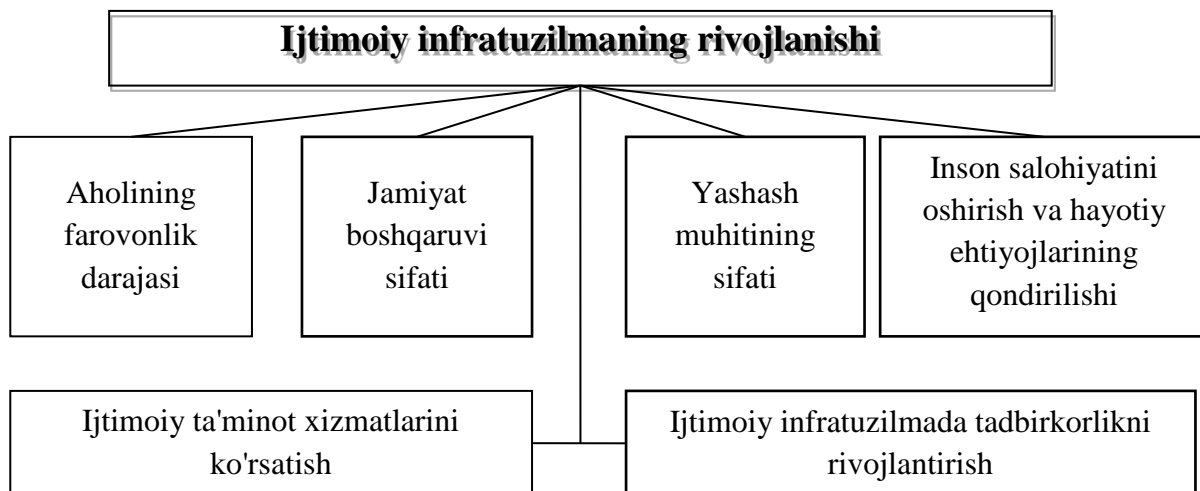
Ijtimoiy infratuzilmaning rivojlanishi

Aholining farovonlik darajasi

Jamiyat boshqaruvi sifati

Yashash muhitining sifati

Inson salohiyatini oshirish va hayotiy ehtiyojlarining qondirilishi

Ijtimoiy ta'minot xizmatlarini ko'rsatish

Ijtimoiy infratuzilmada tadbirkorlikni rivojlantirish